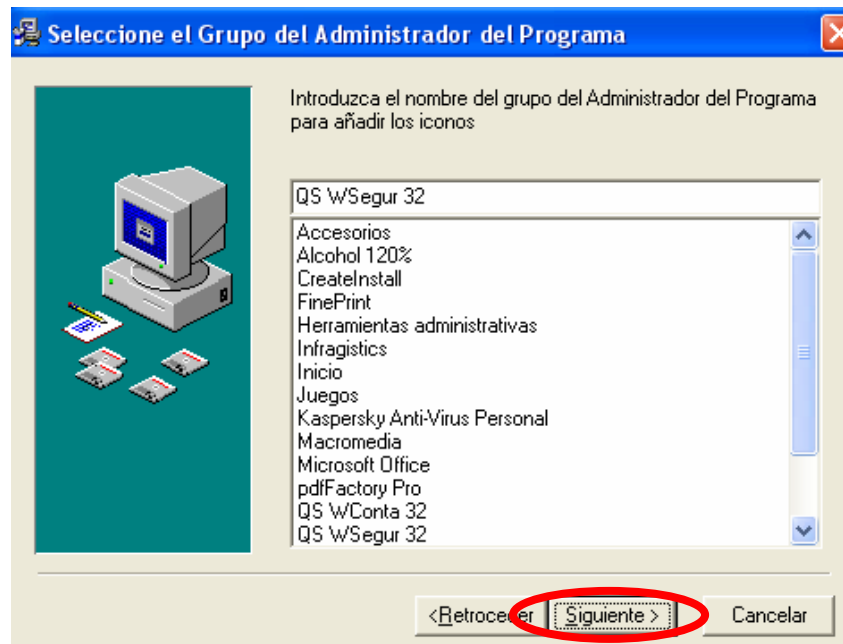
Seleccione el Grupo del Administrador del Programa

Introduzca el nombre del grupo del Administrador del Programa para añadir los iconos

QS WSegur 32

Accesorios
Alcohol 120%
CreateInstall
FinePrint
Herramientas administrativas
Infragistics
Inicio
Juegos
Kaspersky Anti-Virus Personal
Macromedia
Microsoft Office
pdfFactory Pro
QS WConta 32
QS WSegur 32

< Retroceder | Siguiente > | Cancelar